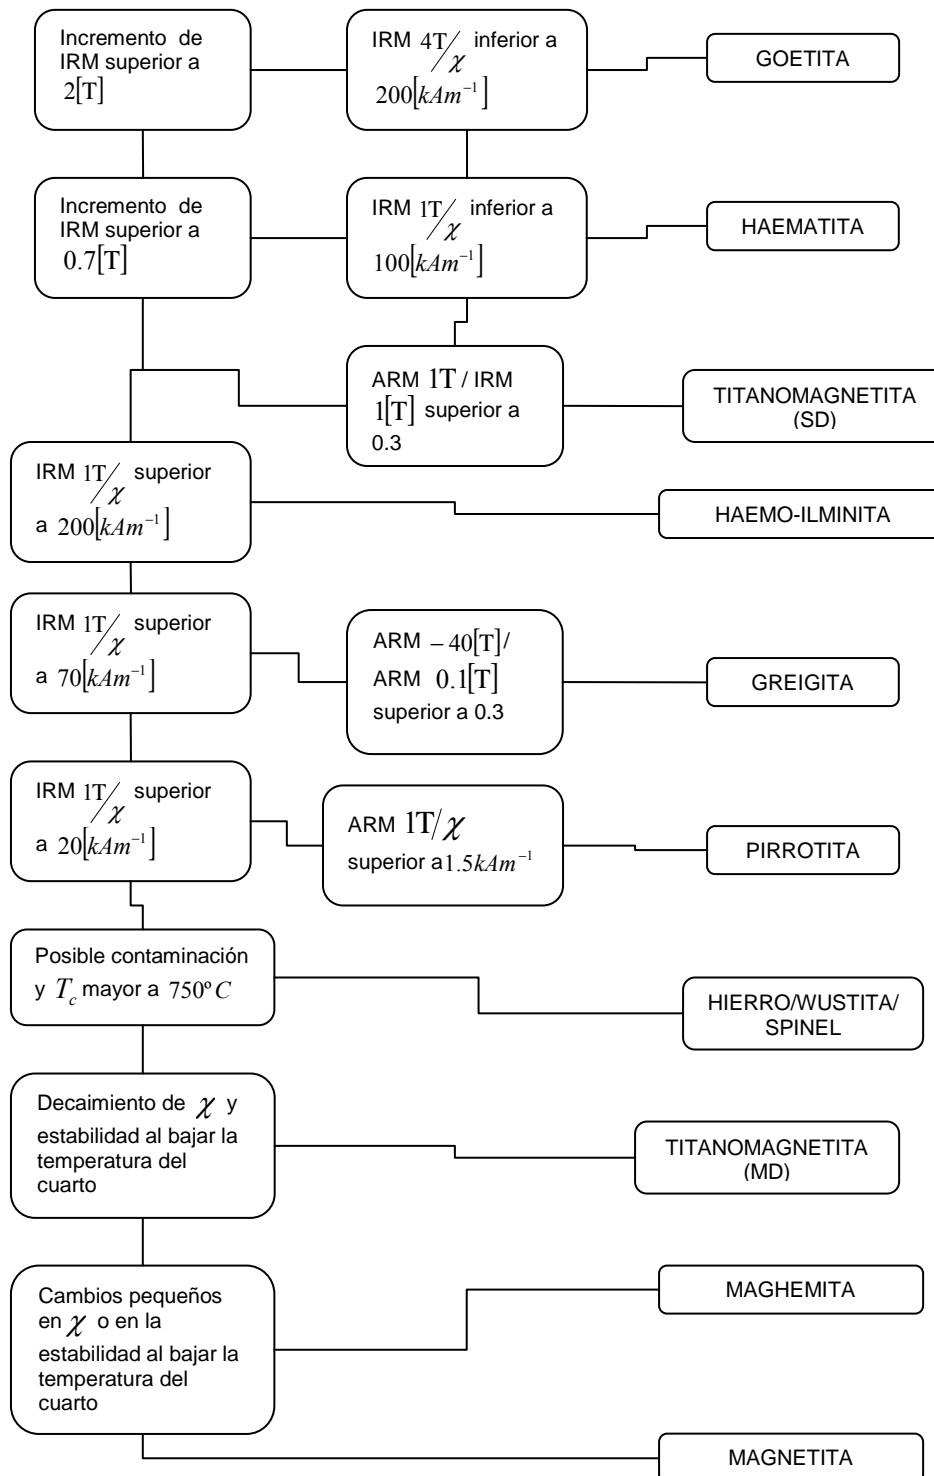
Incremento de IRM superior a $2[\mathrm{T}]$

IRM $4\mathrm{T}/\chi$ inferior a $200[kAm^{-1}]$

GOETITA

Incremento de IRM superior a $0.7[\mathrm{T}]$

IRM $1\mathrm{T}/\chi$ inferior a $100[kAm^{-1}]$

HAEMATITA

ARM $1\mathrm{T}$ / IRM $1[\mathrm{T}]$ superior a 0.3

TITANOMAGNETITA (SD)

IRM $1\mathrm{T}/\chi$ superior a $200[kAm^{-1}]$

HAEMO-ILMINITA

IRM $1\mathrm{T}/\chi$ superior a $70[kAm^{-1}]$

ARM $-40[\mathrm{T}]$/ ARM $0.1[\mathrm{T}]$ superior a 0.3

GREIGITA

IRM $1\mathrm{T}/\chi$ superior a $20[kAm^{-1}]$

ARM $1\mathrm{T}/\chi$ superior a $1.5kAm^{-1}$

PIRROTITA

Posible contaminación y $T_c$ mayor a $750^\circ C$

HIERRO/WUSTITA/ SPINEL

Decaimiento de $\chi$ y estabilidad al bajar la temperatura del cuarto

TITANOMAGNETITA (MD)

Cambios pequeños en $\chi$ o en la estabilidad al bajar la temperatura del cuarto

MAGHEMITA

MAGNETITA